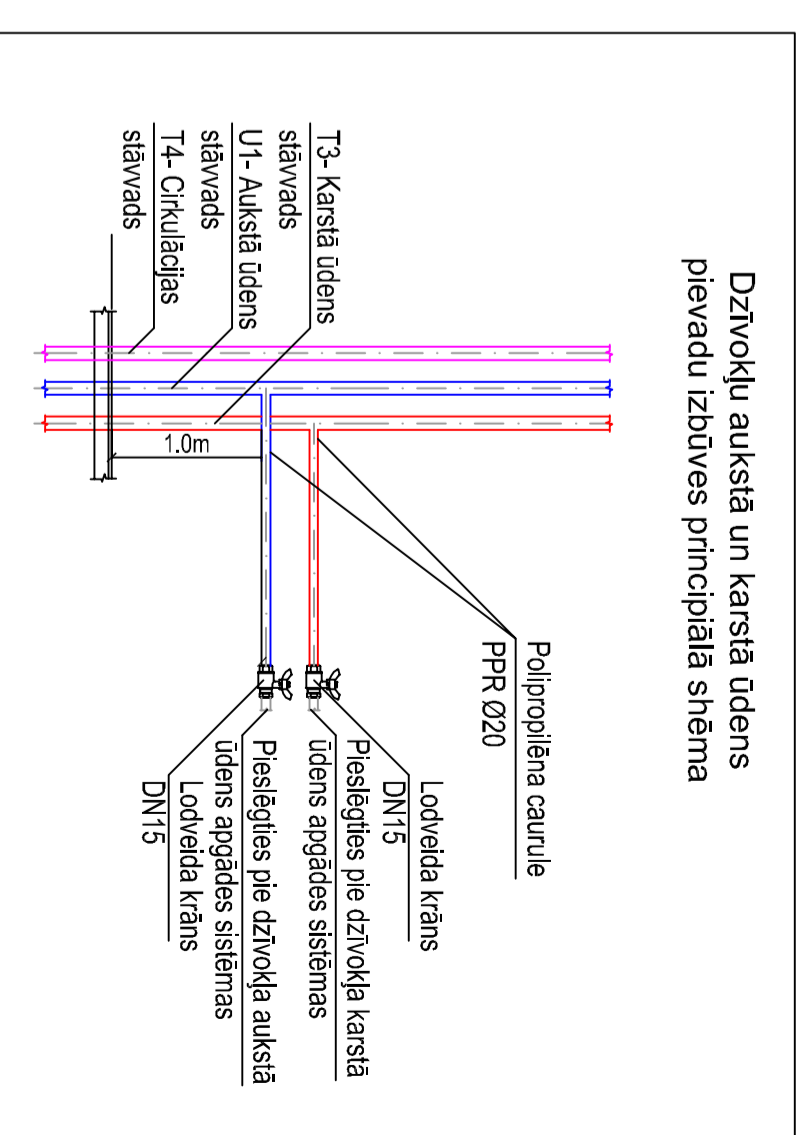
Dzīvokļu aukstā un karstā ūdens pievadu izbūves principiālā shēma

T3- Karstā ūdens stāvvads

U1- Aukstā ūdens stāvvads

T4- Cirkulācijas stāvvads

1.0m

Polipropilēna caurule PPR Ø20

Lodveida krāns DN15

Pieslēgties pie dzīvokļa karstā ūdens apgādes sistēmas

Pieslēgties pie dzīvokļa aukstā ūdens apgādes sistēmas

Lodveida krāns DN15